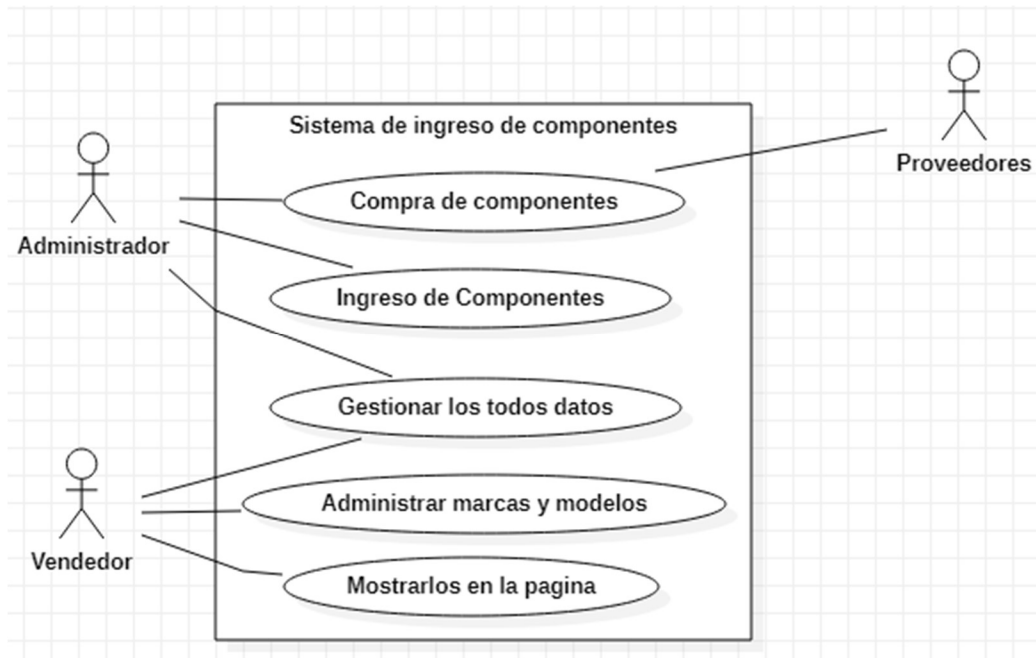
Sistema de ingreso de componentes

Administrador

Proveedores

Compra de componentes

Ingreso de Componentes

Gestionar los todos datos

Vendedor

Administrar marcas y modelos

Mostrarlos en la pagina